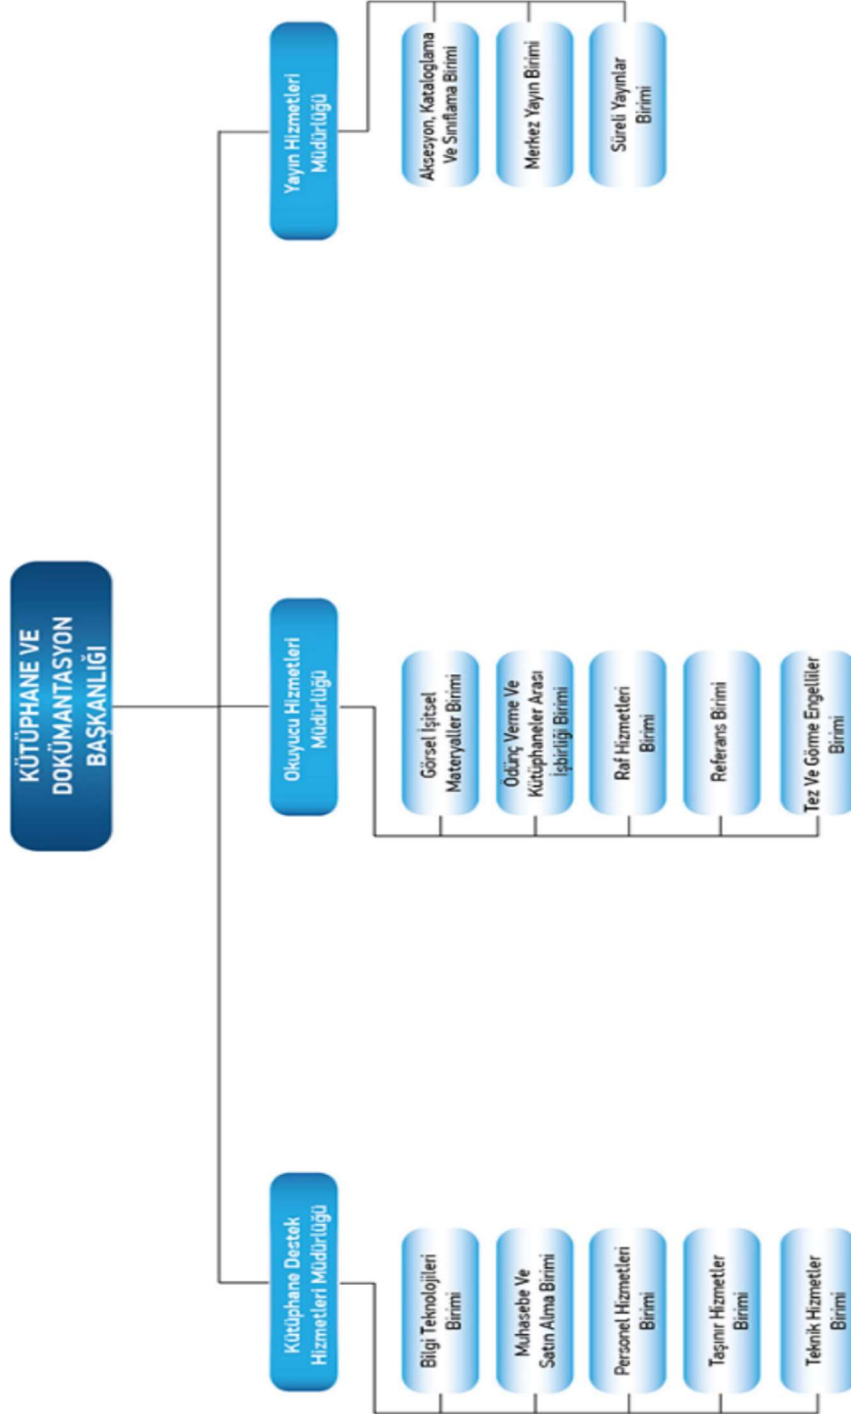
KÜTÜPHANE VE DOKÜMANTASYON BAŞKANLIĞI

Yayın Hizmetleri Müdürlüğü

Aksesyon, Kataloglama Ve Sınıflama Birimi

Merkez Yayın Birimi

Süreli Yayınlar Birimi

Okuyucu Hizmetleri Müdürlüğü

Görsel İşitsel Materyaller Birimi

Ödünç Verme Ve Kütüphaneler Arası İşbirliği Birimi

Raf Hizmetleri Birimi

Referans Birimi

Tez Ve Görme Engelliler Birimi

Kütüphane Destek Hizmetleri Müdürlüğü

Bilgi Teknolojileri Birimi

Muhasebe Ve Satın Alma Birimi

Personel Hizmetleri Birimi

Taşınır Hizmetler Birimi

Teknik Hizmetler Birimi